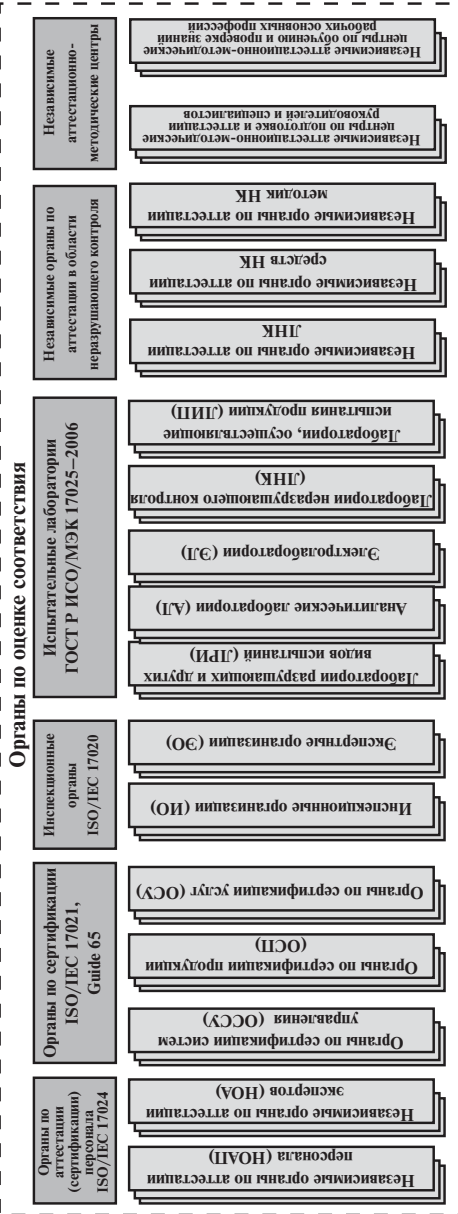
Органы по оценке соответствия

Органы по аттестации (сертификации) персонала ISO/IEC 17024

Независимые органы по аттестации персонала (НОАП)

Независимые органы по аттестации экспертов (НОА)

Органы по сертификации ISO/IEC 17021, Guide 65

Органы по сертификации систем управления (ОССУ)

Органы по сертификации продукции (ОСП)

Органы по сертификации услуг (ОСУ)

Инспекционные органы ISO/IEC 17020

Инспекционные организации (ИО)

Экспертные организации (ЭО)

Испытательные лаборатории ГОСТ Р ИСО/МЭК 17025–2006

Лаборатории разрушающих и других видов испытаний (ЛРИ)

Аналитические лаборатории (АЛ)

Электролаборатории (ЭЛ)

Лаборатории неразрушающего контроля (ЛНК)

Лаборатории, осуществляющие испытания продукции (ЛИП)

Независимые органы по аттестации в области неразрушающего контроля

Независимые органы по аттестации ЛНК

Независимые органы по аттестации средств НК

Независимые органы по аттестации методик НК

Независимые аттестационно-методические центры

Независимые аттестационно-методические центры по подготовке и аттестации руководителей и специалистов

Независимые аттестационно-методические центры по обучению и проверке знаний рабочих основных профессий